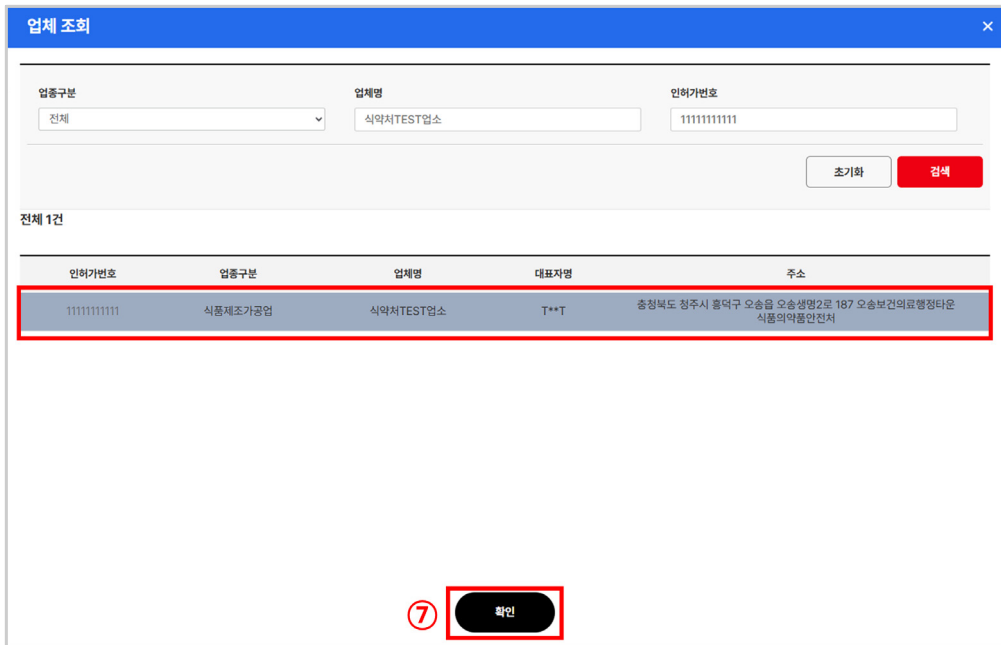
업체 조회

×

업종구분
전체

업체명
식약처TEST업소

인허가번호
11111111111

초기화
검색

전체 1건

| 인허가번호 | 업종구분 | 업체명 | 대표자명 | 주소 |
|---|---|---|---|---|
| 11111111111 | 식품제조가공업 | 식약처TEST업소 | T**T | 충청북도 청주시 흥덕구 오송읍 오송생명2로 187 오송보건의료행정타운 식품의약품안전처 |

⑦

확인